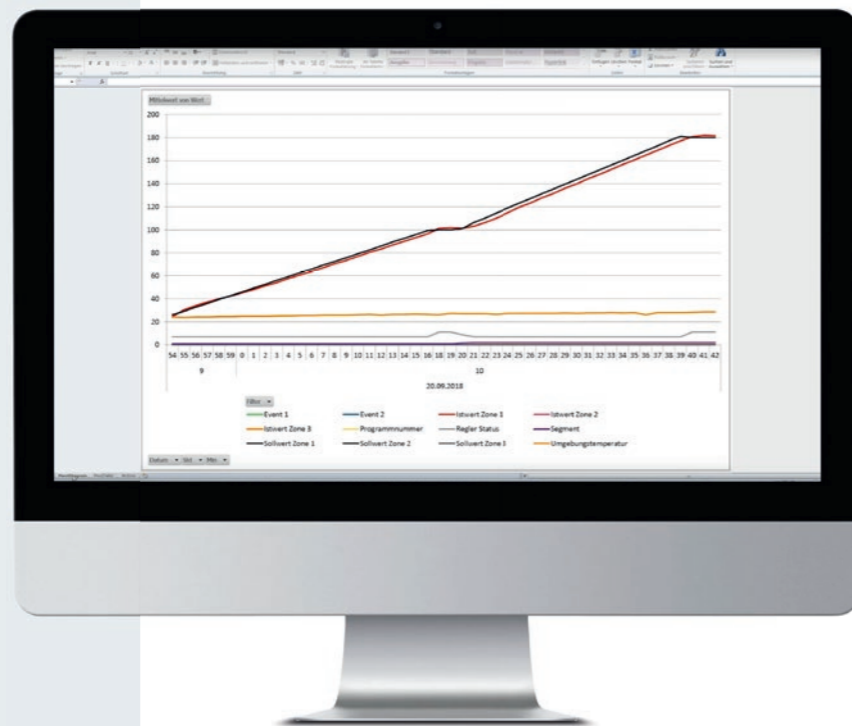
Mittelwert von Wert

200
180
160
140
120
100
80
60
40
20
0

54 55 56 57 58 59 0 1 2 3 4 5 6 7 8 9 10 11 12 13 14 15 16 17 18 19 20 21 22 23 24 25 26 27 28 29 30 31 32 33 34 35 36 37 38 39 40 41 42

9

10

20.09.2018

Filter

Event 1
Event 2
Istwert Zone 1
Istwert Zone 2
Istwert Zone 3
Programmnummer
Regler Status
Segment
Sollwert Zone 1
Sollwert Zone 2
Sollwert Zone 3
Umgebungstemperatur

Datum
Std.
Min.